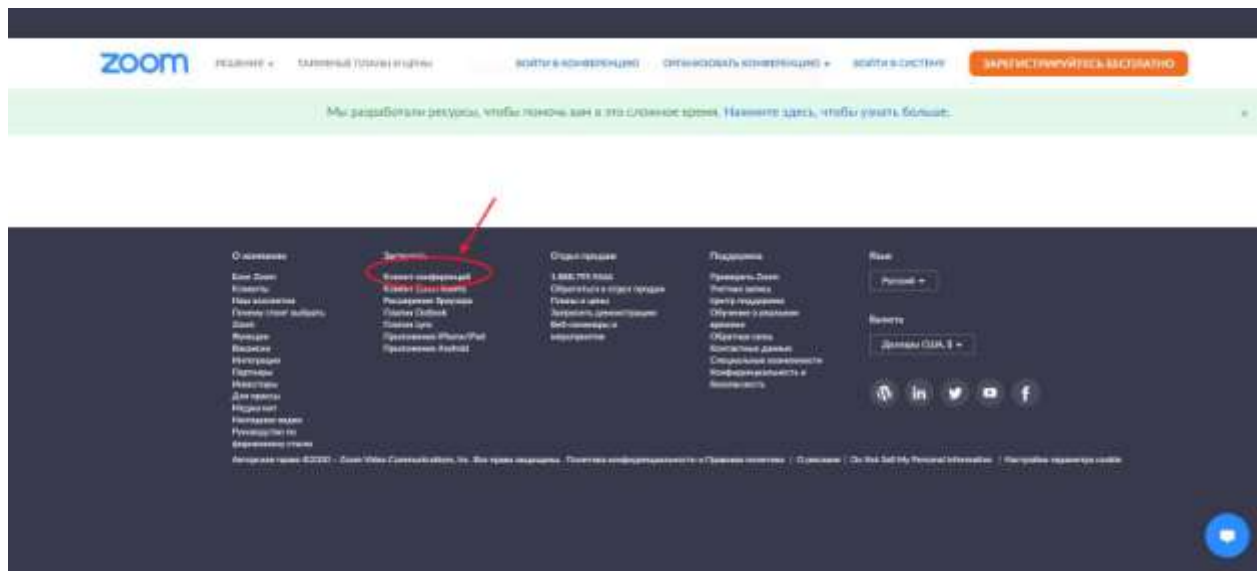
zoom РЕШЕНИЯ ▾ ТАРИФНЫЕ ПЛАНЫ И ЦЕНЫ ВОЙТИ В КОНФЕРЕНЦИЮ ОРГАНИЗОВАТЬ КОНФЕРЕНЦИЮ ▾ ВОЙТИ В СИСТЕМУ ЗАРЕГИСТРИРУЙТЕСЬ БЕСПЛАТНО

Мы разработали ресурсы, чтобы помочь вам в это сложное время. Нажмите здесь, чтобы узнать больше. ×

О компании
Блог Zoom
Клиенты
Наш коллектив
Почему стоит выбрать Zoom
Функции
Вакансии
Интеграции
Партнеры
Инвесторы
Для прессы
Медиа-кит
Интеграции видео
Руководство по фирменному стилю

Загрузить
Клиент конференций
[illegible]
Расширение браузера
Плагин Outlook
Плагин Lync
Приложение iPhone/iPad
Приложение Android

Отдел продаж
1.888.799.9666
Обратиться в отдел продаж
Планы и цены
Запросить демонстрацию
Веб-семинары и мероприятия

Поддержка
Проверить Zoom
Учетная запись
Центр поддержки
Обучение в реальном времени
Обратная связь
Контактные данные
Специальные возможности
Конфиденциальность и безопасность

Язык
Русский ▾

Валюта
Доллары США $ ▾

Авторское право ©2020 - Zoom Video Communications, Inc. Все права защищены. Политика конфиденциальности и Правовая политика | О рекламе | Do Not Sell My Personal Information | Настройки параметра cookie